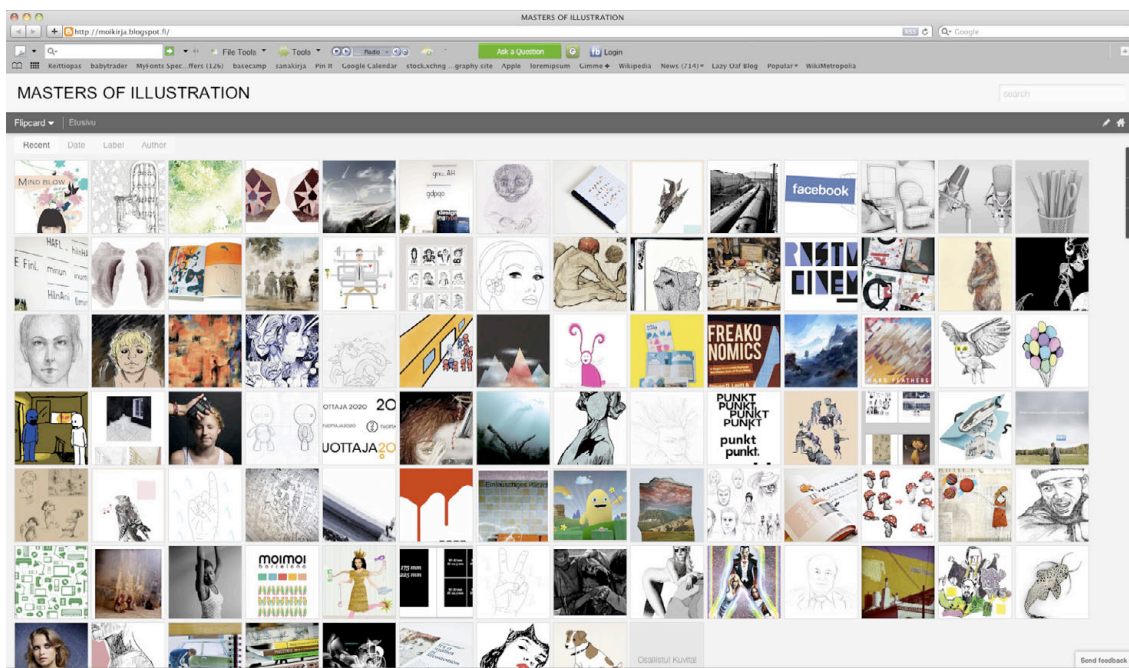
MASTERS OF ILLUSTRATION

http://moikirja.blogspot.fi/

Google

File Tools Tools Radio Ask a Question Login

Keittiopas babytrader MyFonts Spec...ffers (126) basecamp sanakirja Pin It Google Calendar stock.xchng ...graphy site Apple loremipsum Gimme Wikipedia News (714) Lazy Oaf Blog Popular WikiMetropolia

MASTERS OF ILLUSTRATION

search

Flipcard Etusivu

Recent Date Label Author

MIND BLOW

facebook

RASTY CINEM

FREAKO NOMICS

PUNKT PUNKT PUNKT PUNKT punkt punkt.

UOTTAJA 2020 20 UOTTAJA20

moimoi

Osallistu! Kuvita!

Send feedback